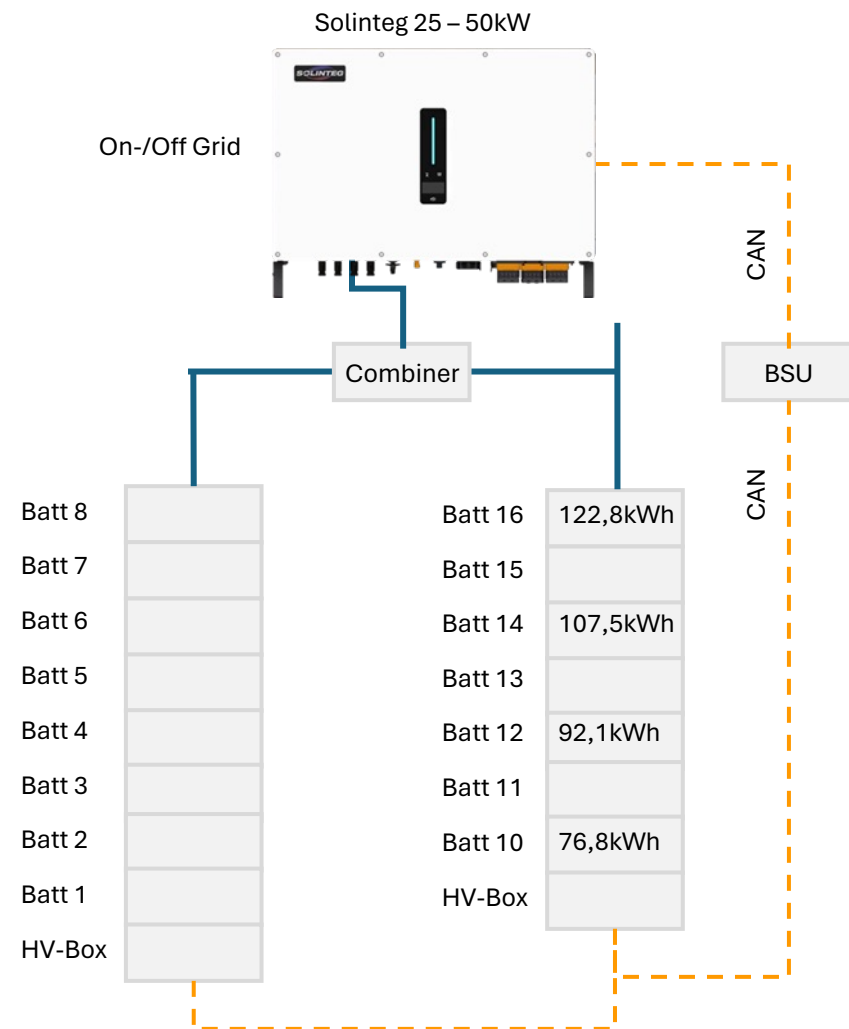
Solinteg 25 – 50kW

SOLINTEG

On-/Off Grid

CAN

Combiner

BSU

CAN

Batt 8
Batt 7
Batt 6
Batt 5
Batt 4
Batt 3
Batt 2
Batt 1
HV-Box

Batt 16 122,8kWh
Batt 15
Batt 14 107,5kWh
Batt 13
Batt 12 92,1kWh
Batt 11
Batt 10 76,8kWh
HV-Box